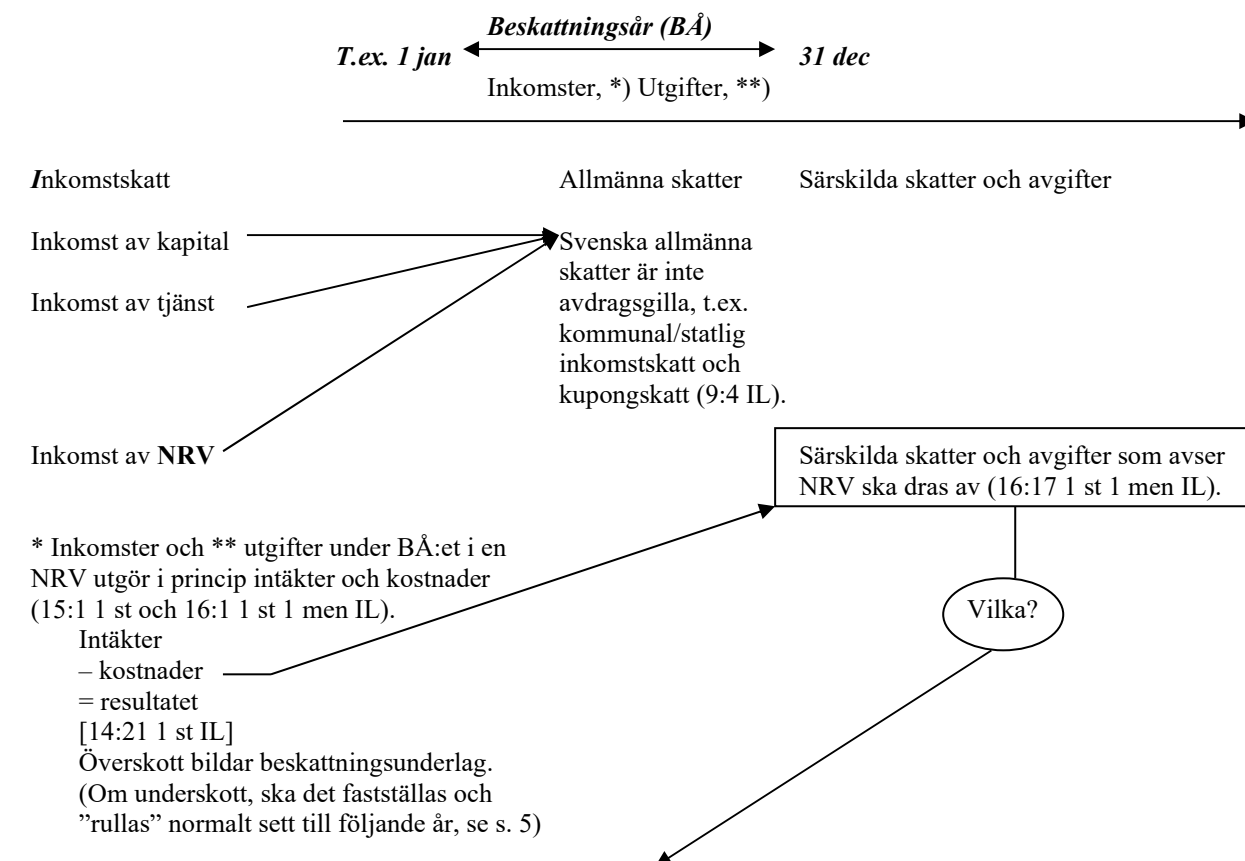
*Beskattningsår (BÅ)*

*T.ex. 1 jan* *31 dec*

Inkomster, \*) Utgifter, \*\*)

***I***nkomstskatt

Allmänna skatter

Särskilda skatter och avgifter

Inkomst av kapital

Inkomst av tjänst

Svenska allmänna skatter är inte avdragsgilla, t.ex. kommunal/statlig inkomstskatt och kupongskatt (9:4 IL).

Inkomst av **NRV**

Särskilda skatter och avgifter som avser NRV ska dras av (16:17 1 st 1 men IL).

\* Inkomster och \*\* utgifter under BÅ:et i en NRV utgör i princip intäkter och kostnader (15:1 1 st och 16:1 1 st 1 men IL).

Intäkter
– kostnader
= resultatet
[14:21 1 st IL]
Överskott bildar beskattningsunderlag.
(Om underskott, ska det fastställas och ”rullas” normalt sett till följande år, se s. 5)

Vilka?